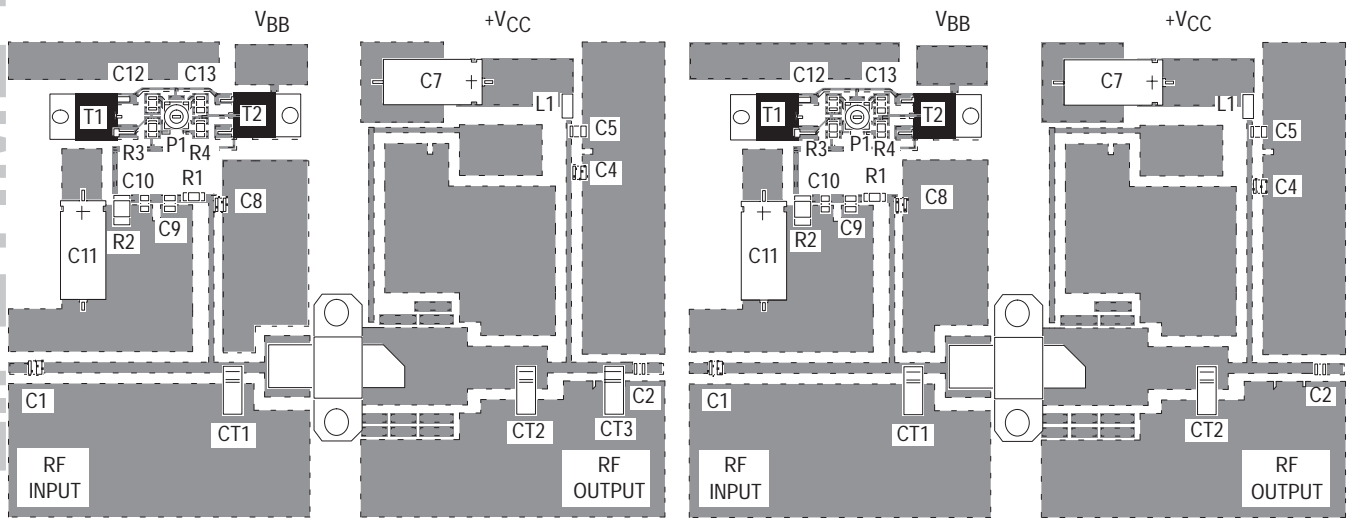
$V_{BB}$

$+V_{CC}$

C12 C13

C7

L1

T1 T2

C5

R3 P1 R4

C4

C10 R1

C8

R2 C9

C11

C1

CT1

CT2

CT3

C2

RF INPUT

RF OUTPUT

$V_{BB}$

$+V_{CC}$

C12 C13

C7

L1

T1 T2

C5

R3 P1 R4

C4

C10 R1

C8

R2 C9

C11

C1

CT1

CT2

C2

RF INPUT

RF OUTPUT